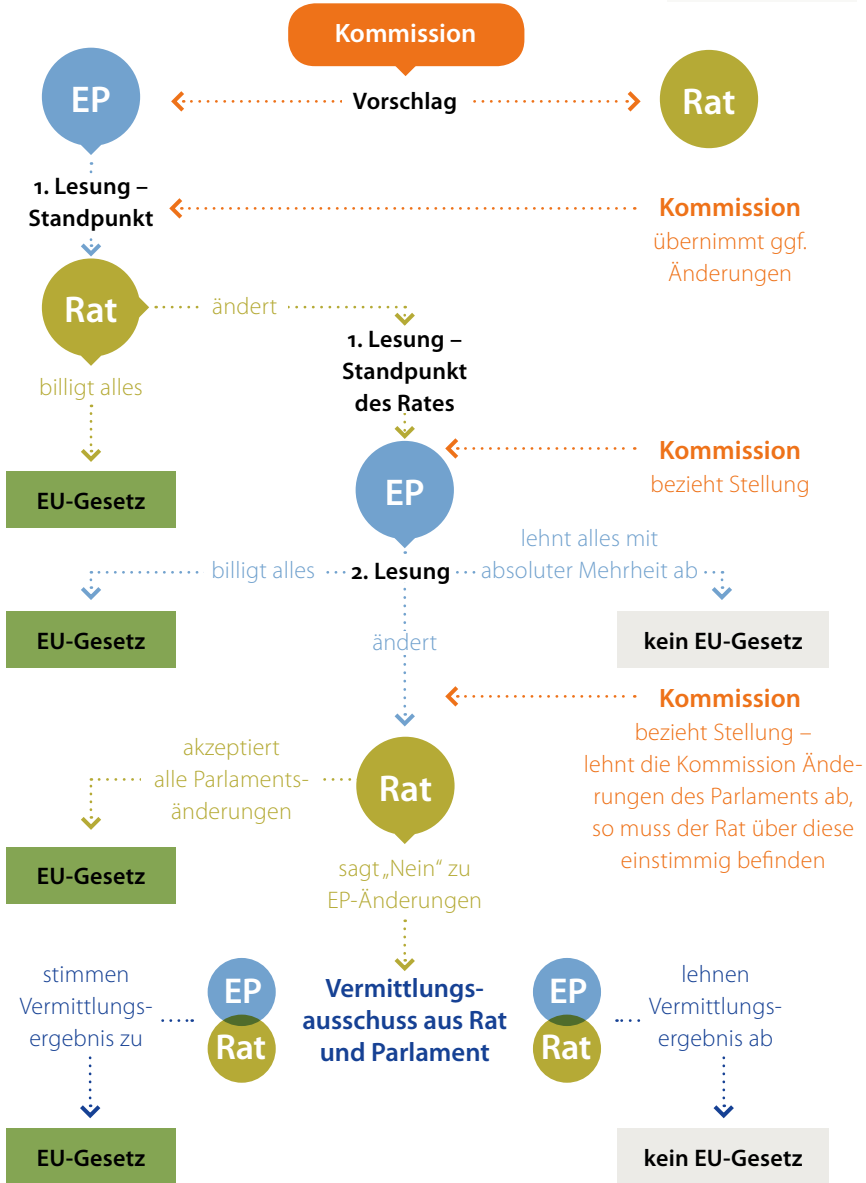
Kommission

EP

Vorschlag

Rat

1. Lesung – Standpunkt

Kommission übernimmt ggf. Änderungen

Rat

ändert

billigt alles

1. Lesung – Standpunkt des Rates

EU-Gesetz

Kommission bezieht Stellung

EP

billigt alles

2. Lesung

lehnt alles mit absoluter Mehrheit ab

EU-Gesetz

ändert

kein EU-Gesetz

Kommission bezieht Stellung – lehnt die Kommission Änderungen des Parlaments ab, so muss der Rat über diese einstimmig befinden

akzeptiert alle Parlamentsänderungen

Rat

EU-Gesetz

sagt „Nein“ zu EP-Änderungen

stimmen Vermittlungsergebnis zu

EP

Rat

Vermittlungsausschuss aus Rat und Parlament

EP

Rat

lehnen Vermittlungsergebnis ab

EU-Gesetz

kein EU-Gesetz